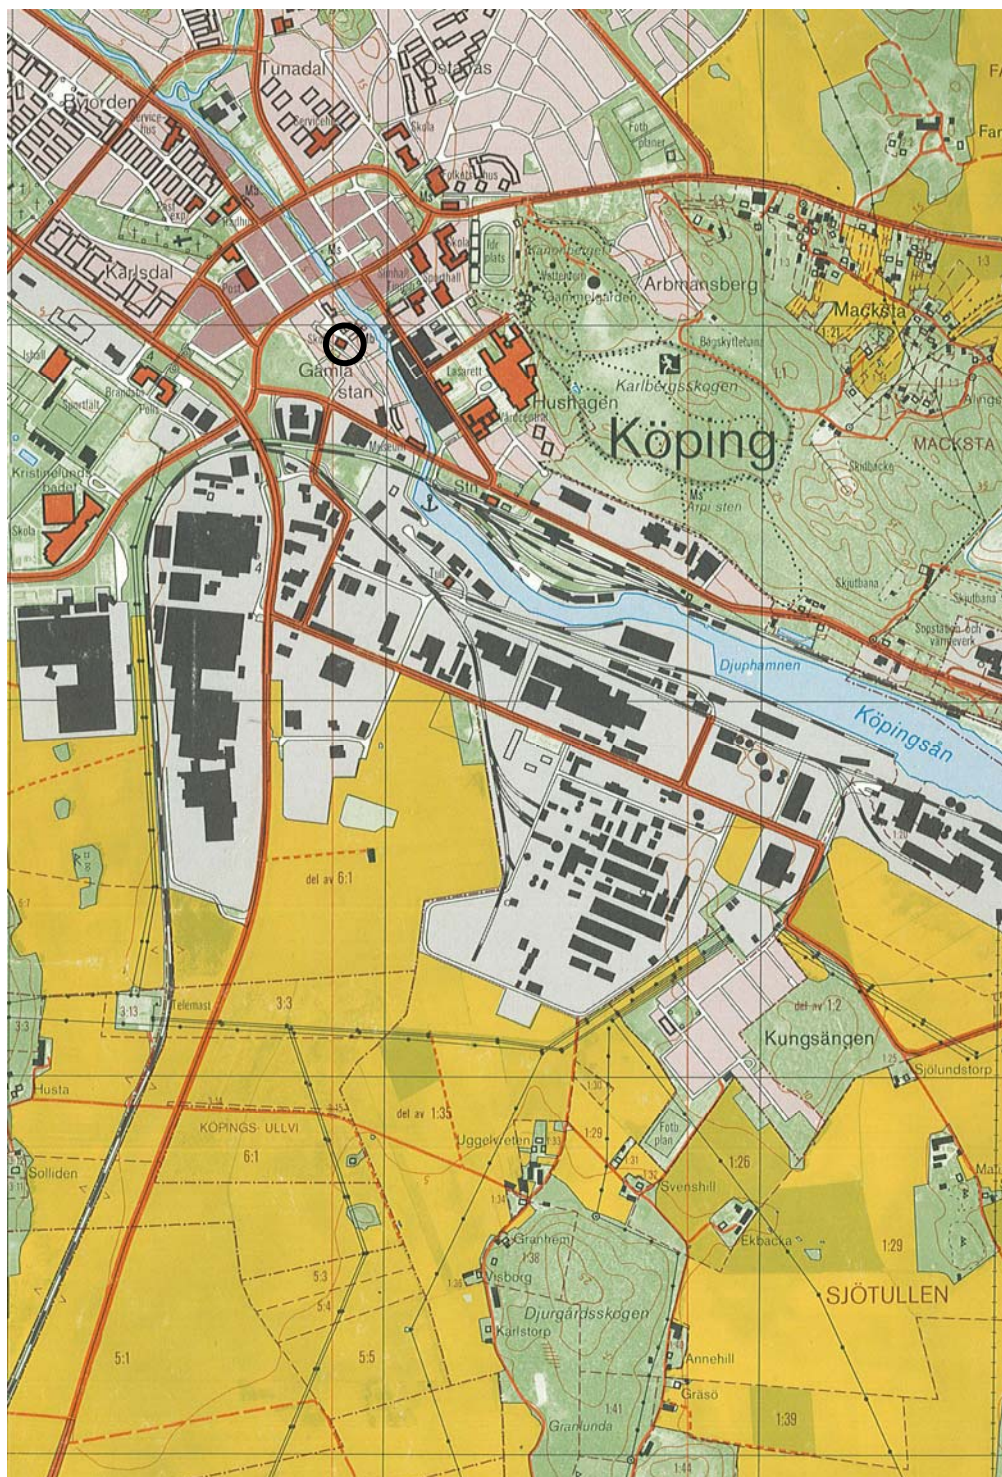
Tunadal
Östanås
Byjorden
Servicehus
Skola
Folkets hus
Fotb plan
Far
Karlsdal
Post
Idr plats
Sporthall
Arbmansberg
Gammelgården
Macksta
Gamla stan
Lasarett
Hushagen
Karlbergsskogen
Bågskyttebana
Köping
MACKSTA
Sportfält
Kristinelunds badet
Skola
Museum
Arpi sten
Skidbacke
Skjutbana
Tull
Sopstation och värmeverk
Djuphamnen
Köpingsån
del av 6:1
del av 1:2
Kungsängen
Sjölundstorp
Telemast
3:3
3:13
Husta
del av 1:35
KÖPINGS- ULLVI
6:1
Uggelvreten
1:29
Fotb plan
1:26
Solliden
Svenshill
Ekbacka
1:29
Granhem
Visborg
SJÖTULLEN
5:3
5:4
Djurgårdsskogen
Karlstorp
5:1
5:5
Annehill
Gräsö
1:41
1:39
Granlunda